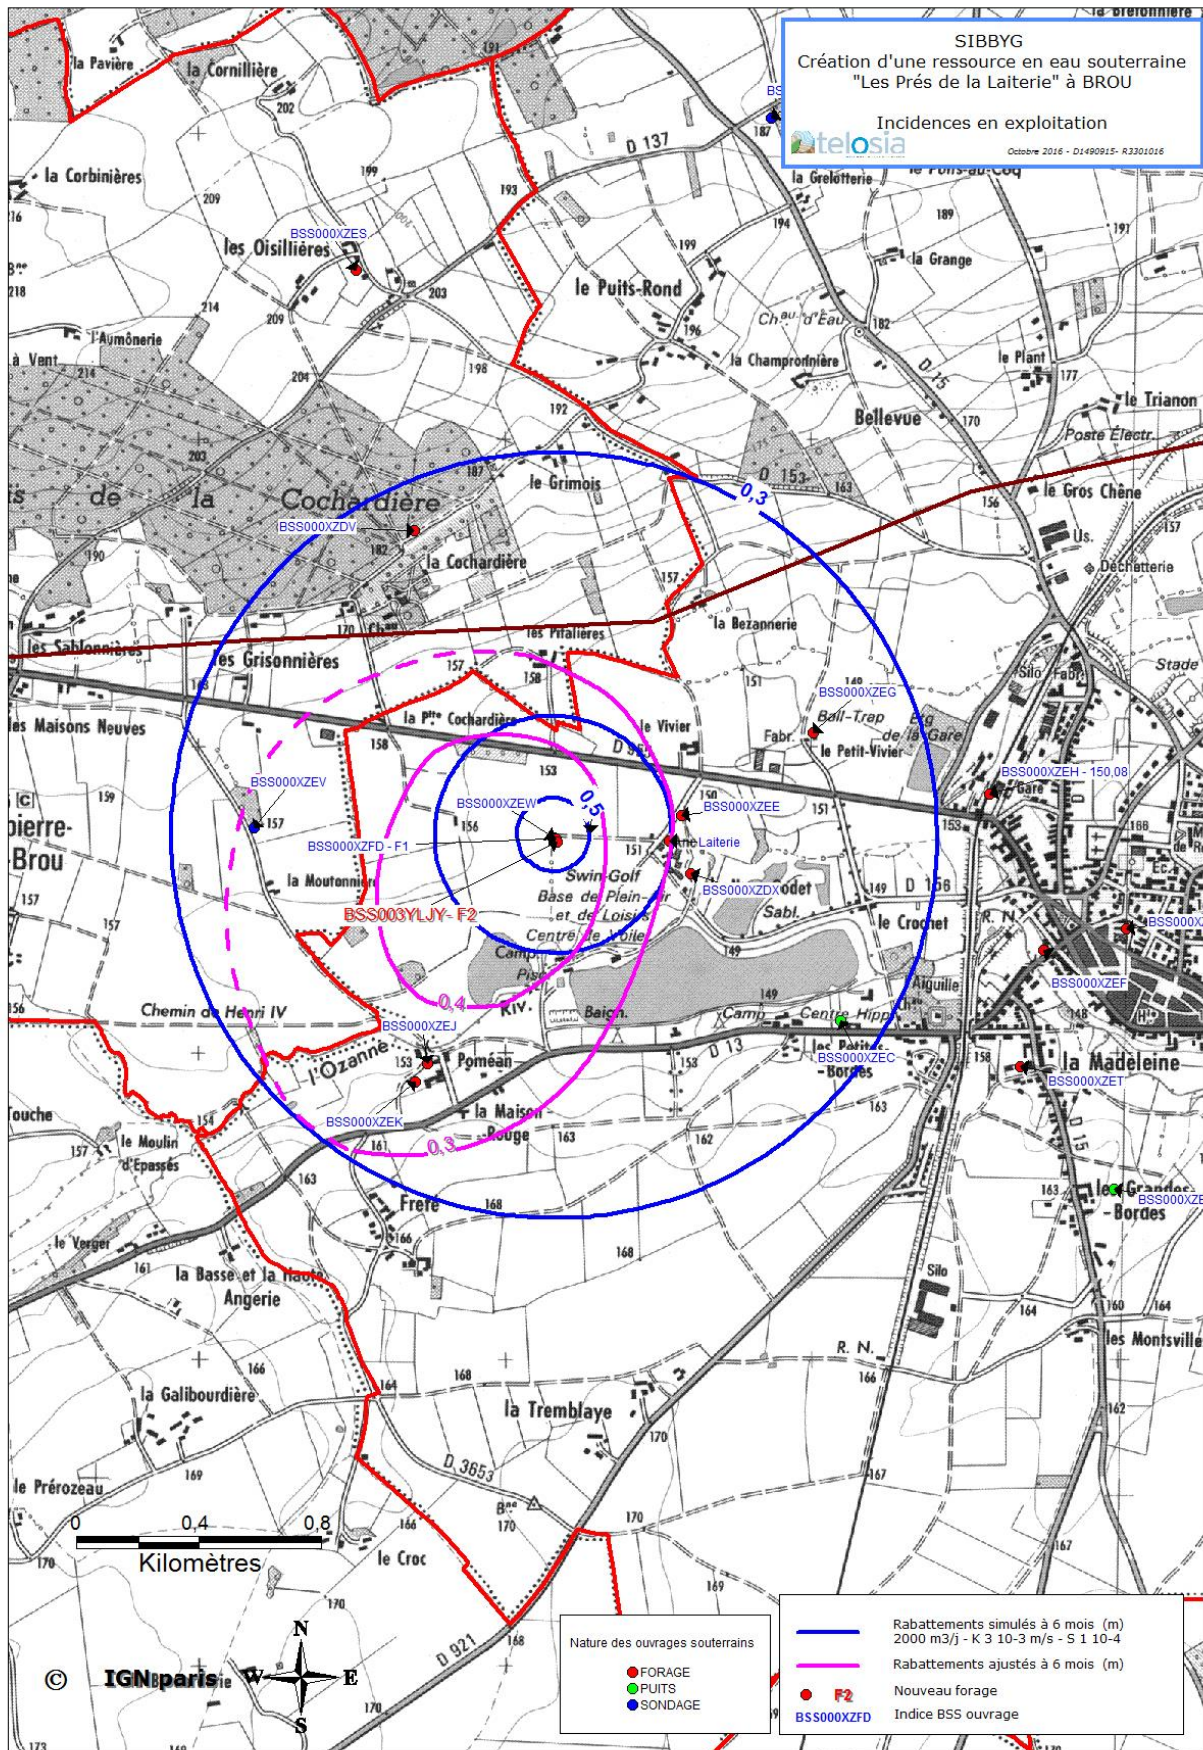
SIBBYG
Création d'une ressource en eau souterraine "Les Prés de la Laiterie" à BROU

Incidences en exploitation

telosia

Octobre 2016 - D1490915- R3301016

la Bretonnière

la Pavière
la Cornillière
202
D 137
191
187
la Corbinières
209
199
193
la Grelotterie
le Puits-au-Coq
189
194
BSS000XZES
les Oisillières
199
191
la Grange
218
214
203
le Puits-Rond
209
196
Ch.au d'Eau
182
l'Aumônerie
la Champronnière
à Vent
214
204
198
D 15
le Plant
177
le Trianon
192
Bellevue
170
Poste Électr.
203
187
le Grimois
0,3
D 153
163
156
le Gros Chêne
de la Cochardière
BSS000XZDV
182
157
Us.
190
la Cochardière
Déchetterie
157
170
les Pitalières
la Bezannerie
les Sablonnières
les Grisonnières
Stade
157
158
151
Silo Fabr.
BSS000XZEG
la Pte Cochardière
Ball-Trap
les Maisons Neuves
158
le Vivier
Fabr.
le Petit-Vivier
Brg de la Gare
D 921
153
BSS000XZEH - 150,08
BSS000XZEV
159
BSS000XZEW
0,5
BSS000XZEE
Gare
151
153
pierre-Brou
157
156
BSS000XZFD - F1
151
Laiterie
la Moutonnière
Swin-Golf
BSS000XZDX
149
D 156
Base de Plein-Air et de Loisirs
Sabl.
le Crochet
157
157
BSS003YLJY- F2
Centre de Voile
R. N.
BSS000X
Camp.
Pis.
149
BSS000XZEF
0,4
149
Aiguille
Chemin de Henri IV
Baign.
Camp
Centre Hipp.
Riv.
BSS000XZEJ
l'Ozanne
153
Poméan
D 13
153
les Petites-Bordes
158
la Madeleine
BSS000XZEC
BSS000XZET
Touche
BSS000XZEK
la Maison-Rouge
163
163
162
le Moulin d'Epassés
0,3
157
D 15
163
les Grandes-Bordes
BSS000XZE
168
le Verger
Frêne
166
168
161
la Basse et la Haute Angerie
Silo
160
164
164
les Montsvilles
166
R. N.
168
166
la Galibourdière
162
la Tremblaye
170
169
167
le Prérozeau
D 3653
Bne 170
0
0,4
0,8
170
Kilomètres
166
le Croc
170
167
169
170
170
N
W
E
S
© IGNparis
D 921
168
173

Nature des ouvrages souterrains
FORAGE
PUITS
SONDAGE

Rabattements simulés à 6 mois (m)
2000 m3/j - K 3 10-3 m/s - S 1 10-4
Rabattements ajustés à 6 mois (m)
F2 Nouveau forage
BSS000XZFD Indice BSS ouvrage